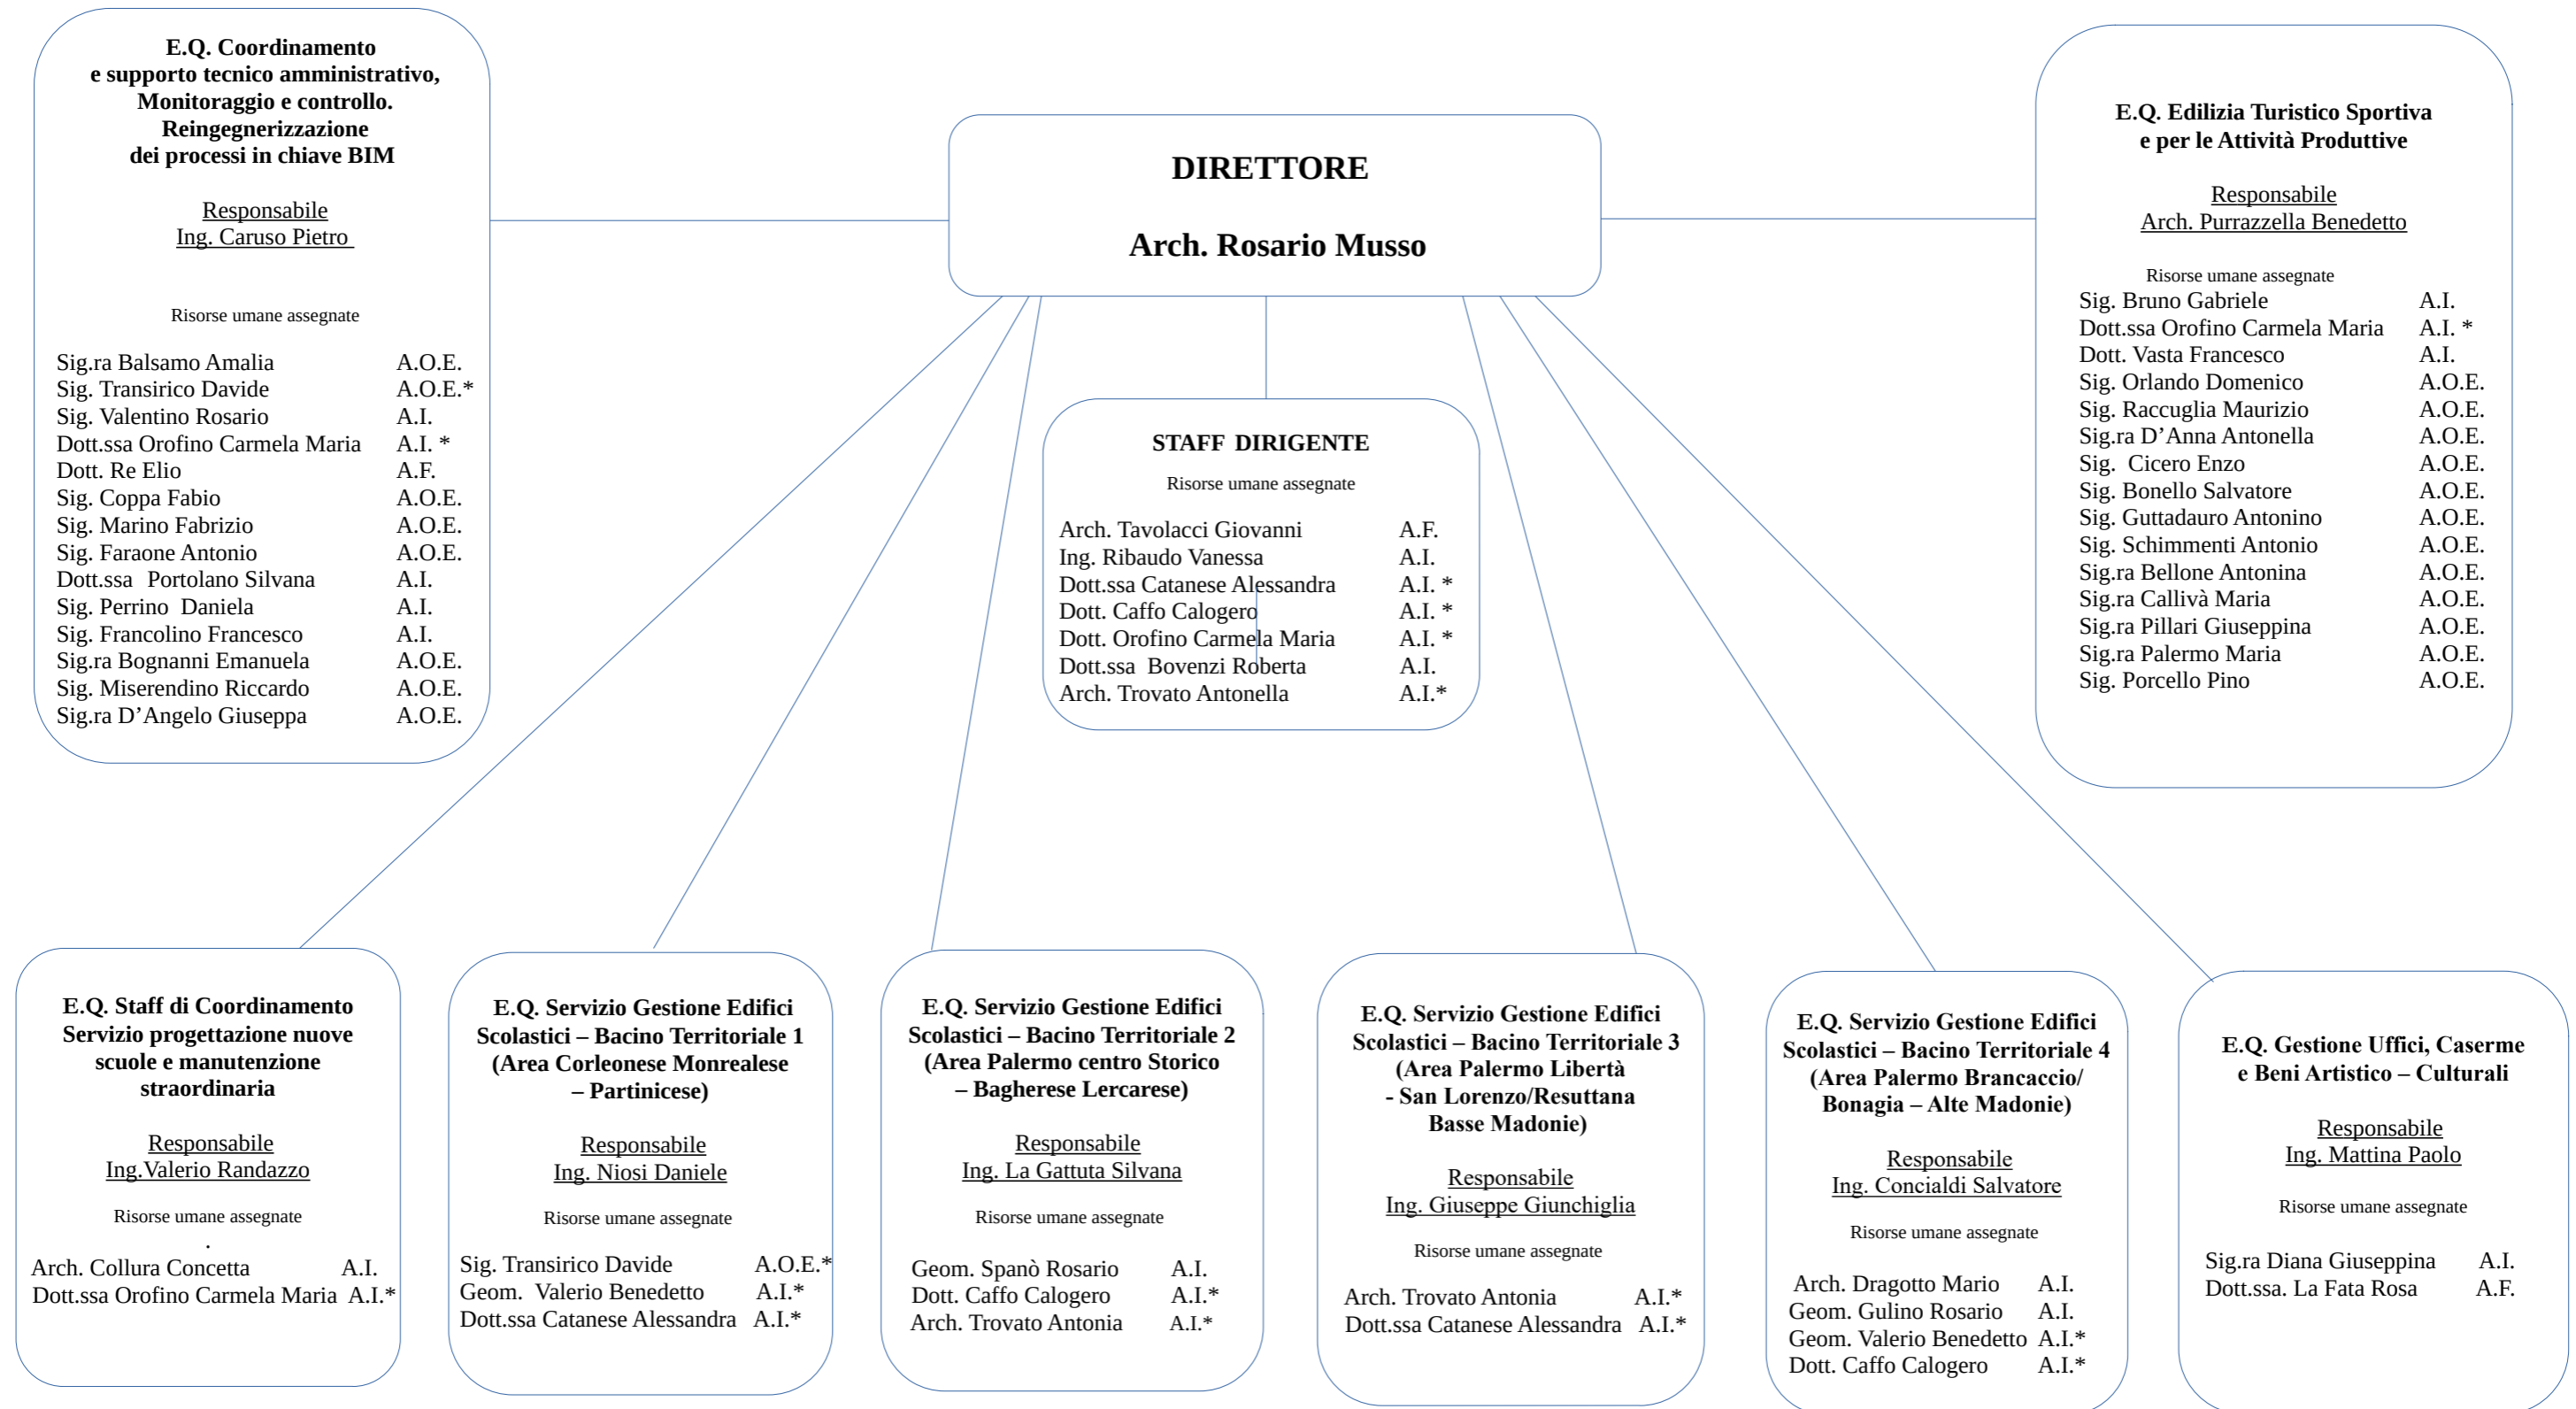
E.Q. Coordinamento
e supporto tecnico amministrativo,
Monitoraggio e controllo.
Reingegnerizzazione
dei processi in chiave BIM

Responsabile
Ing. Caruso Pietro

Risorse umane assegnate

| | |
|---|---|
| Sig.ra Balsamo Amalia | A.O.E. |
| Sig. Transirico Davide | A.O.E.* |
| Sig. Valentino Rosario | A.I. |
| Dott.ssa Orofino Carmela Maria | A.I. * |
| Dott. Re Elio | A.F. |
| Sig. Coppa Fabio | A.O.E. |
| Sig. Marino Fabrizio | A.O.E. |
| Sig. Faraone Antonio | A.O.E. |
| Dott.ssa Portolano Silvana | A.I. |
| Sig. Perrino Daniela | A.I. |
| Sig. Francolino Francesco | A.I. |
| Sig.ra Bognanni Emanuela | A.O.E. |
| Sig. Miserendino Riccardo | A.O.E. |
| Sig.ra D'Angelo Giuseppa | A.O.E. |

DIRETTORE

Arch. Rosario Musso

STAFF DIRIGENTE

Risorse umane assegnate

| | |
|---|---|
| Arch. Tavolacci Giovanni | A.F. |
| Ing. Ribaudo Vanessa | A.I. |
| Dott.ssa Catanese Alessandra | A.I. * |
| Dott. Caffo Calogero | A.I. * |
| Dott. Orofino Carmela Maria | A.I. * |
| Dott.ssa Bovenzi Roberta | A.I. |
| Arch. Trovato Antonella | A.I.* |

E.Q. Edilizia Turistico Sportiva
e per le Attività Produttive

Responsabile
Arch. Purrazzella Benedetto

Risorse umane assegnate

| | |
|---|---|
| Sig. Bruno Gabriele | A.I. |
| Dott.ssa Orofino Carmela Maria | A.I. * |
| Dott. Vasta Francesco | A.I. |
| Sig. Orlando Domenico | A.O.E. |
| Sig. Raccuglia Maurizio | A.O.E. |
| Sig.ra D'Anna Antonella | A.O.E. |
| Sig. Cicero Enzo | A.O.E. |
| Sig. Bonello Salvatore | A.O.E. |
| Sig. Guttadauro Antonino | A.O.E. |
| Sig. Schimmenti Antonio | A.O.E. |
| Sig.ra Bellone Antonina | A.O.E. |
| Sig.ra Callivà Maria | A.O.E. |
| Sig.ra Pillari Giuseppina | A.O.E. |
| Sig.ra Palermo Maria | A.O.E. |
| Sig. Porcello Pino | A.O.E. |

E.Q. Staff di Coordinamento
Servizio progettazione nuove scuole e manutenzione straordinaria

Responsabile
Ing.Valerio Randazzo

Risorse umane assegnate

| | |
|---|---|
| Arch. Collura Concetta | A.I. |
| Dott.ssa Orofino Carmela Maria | A.I.* |

E.Q. Servizio Gestione Edifici Scolastici – Bacino Territoriale 1
(Area Corleonese Monrealese – Partinicese)

Responsabile
Ing. Niosi Daniele

Risorse umane assegnate

| | |
|---|---|
| Sig. Transirico Davide | A.O.E.* |
| Geom. Valerio Benedetto | A.I.* |
| Dott.ssa Catanese Alessandra | A.I.* |

E.Q. Servizio Gestione Edifici Scolastici – Bacino Territoriale 2
(Area Palermo centro Storico – Bagherese Lercarese)

Responsabile
Ing. La Gattuta Silvana

Risorse umane assegnate

| | |
|---|---|
| Geom. Spanò Rosario | A.I. |
| Dott. Caffo Calogero | A.I.* |
| Arch. Trovato Antonia | A.I.* |

E.Q. Servizio Gestione Edifici Scolastici – Bacino Territoriale 3
(Area Palermo Libertà - San Lorenzo/Resuttana Basse Madonie)

Responsabile
Ing. Giuseppe Giunchiglia

Risorse umane assegnate

| | |
|---|---|
| Arch. Trovato Antonia | A.I.* |
| Dott.ssa Catanese Alessandra | A.I.* |

E.Q. Servizio Gestione Edifici Scolastici – Bacino Territoriale 4
(Area Palermo Brancaccio/ Bonagia – Alte Madonie)

Responsabile
Ing. Concialdi Salvatore

Risorse umane assegnate

| | |
|---|---|
| Arch. Dragotto Mario | A.I. |
| Geom. Gulino Rosario | A.I. |
| Geom. Valerio Benedetto | A.I.* |
| Dott. Caffo Calogero | A.I.* |

E.Q. Gestione Uffici, Caserme
e Beni Artistico – Culturali

Responsabile
Ing. Mattina Paolo

Risorse umane assegnate

| | |
|---|---|
| Sig.ra Diana Giuseppina | A.I. |
| Dott.ssa. La Fata Rosa | A.F. |